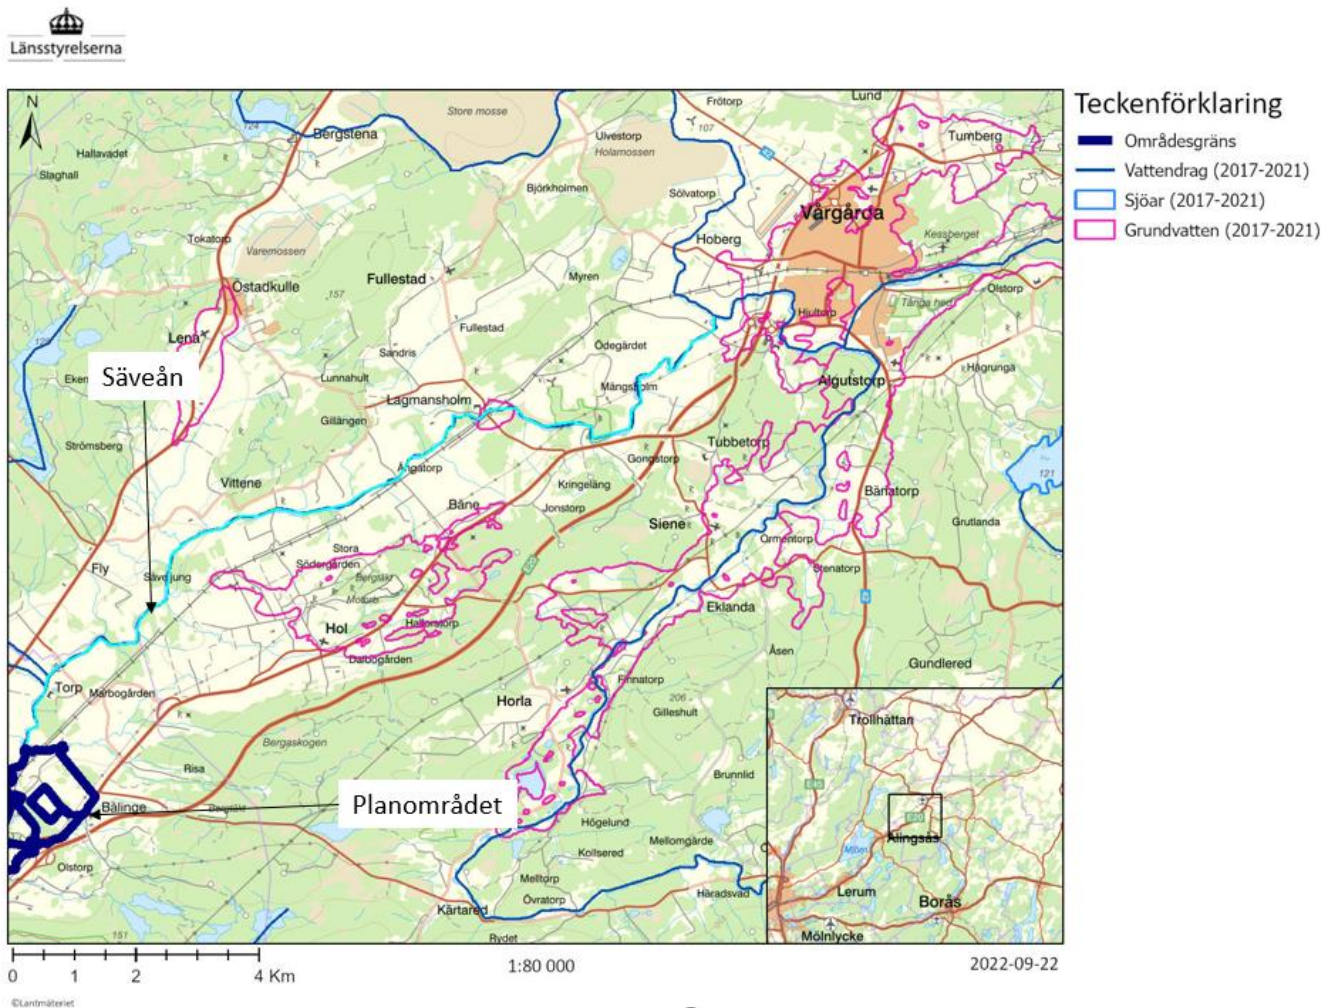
Länsstyrelserna

Teckenförklaring
Områdesgräns
Vattendrag (2017-2021)
Sjöar (2017-2021)
Grundvatten (2017-2021)

N

Store mosse
Frötorp
Lund
Bergstena
Ulvestorp
Holamossen
Tumberg
Hallavadet
Slaghall
Björkholmen
Sölvatorp
Vårgårda
Tokatorp
Varemossen
Hoberg
Kesberget
Fullestad
Myren
Östadkulle
Olstorp
Tånga hed
Lena
Fullestad
Hiultorp
Sandris
Ödegärdet
Säveån
Eken
Lunnahult
Algutstorp
Hågrunga
Mängsholm
Lagmansholm
Gillången
Strömsberg
Tubbetorp
Gongstorp
Ängatorp
Vittene
Kringelång
Bånatorp
Båne
Jonstorp
Grutlanda
Siene
Stora
Ormentorp
Södergården
Fly
Sävejung
Stenatorp
Mosse
Hol
Hallorstorp
Eklanda
Dalbogården
Åsen
Gundlered
Torp
Marbogården
Finnatorp
Horla
Trollhättan
Gilleshult
Bergaskogen
Risa
Brunnlid
Bälinge
Planområdet
Högelund
Alingsås
Mellomgärde
Kollsered
Olstorp
Melltorp
Lerum
Övratorp
Borås
Haradsvad
Kärtared
Mölnlycke
Rydet

0 1 2 4 Km
1:80 000
2022-09-22
©Lantmäteriet